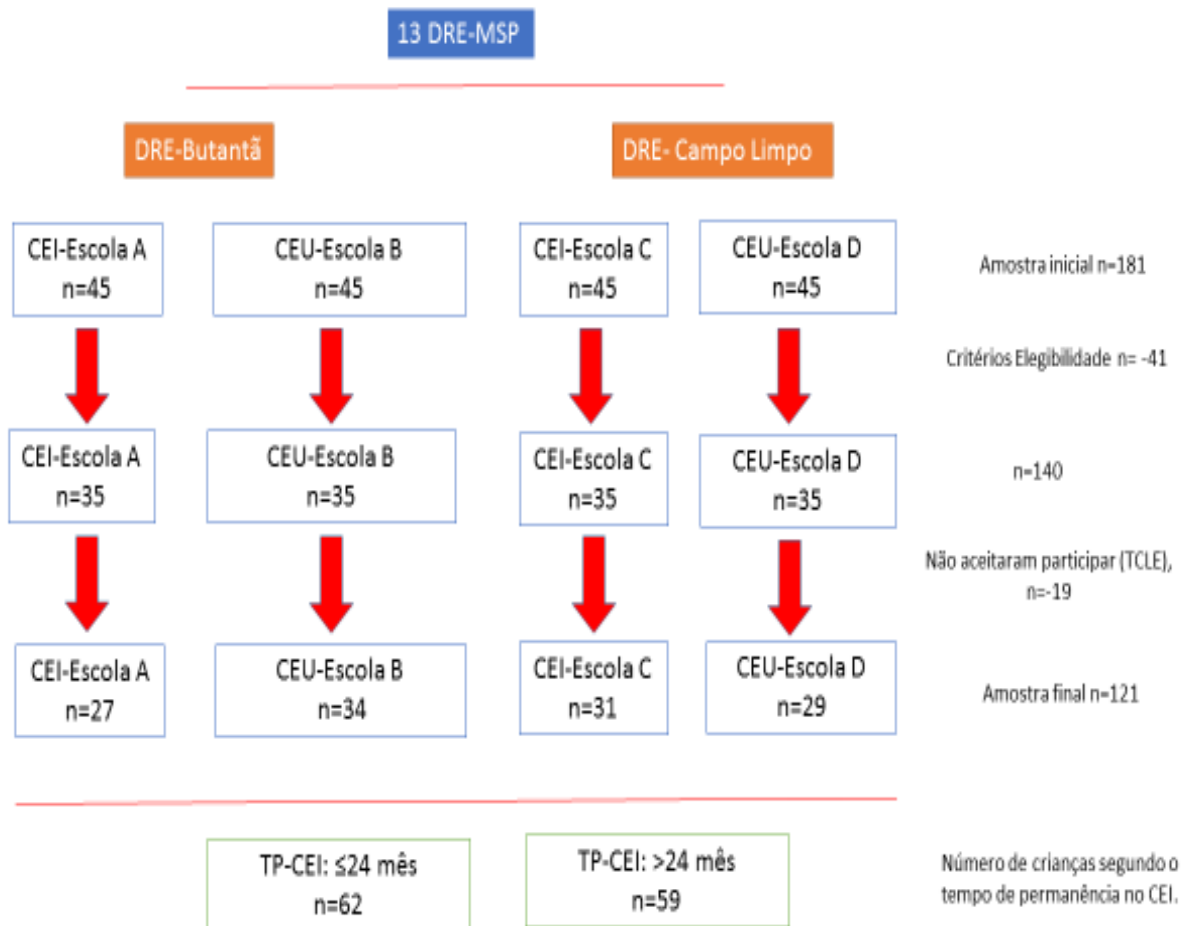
13 DRE-MSP

DRE-Butantã

DRE- Campo Limpo

CEI-Escola A
n=45

CEU-Escola B
n=45

CEI-Escola C
n=45

CEU-Escola D
n=45

Amostra inicial n=181

Critérios Elegibilidade n= -41

CEI-Escola A
n=35

CEU-Escola B
n=35

CEI-Escola C
n=35

CEU-Escola D
n=35

n=140

Não aceitaram participar (TCLE), n=-19

CEI-Escola A
n=27

CEU-Escola B
n=34

CEI-Escola C
n=31

CEU-Escola D
n=29

Amostra final n=121

TP-CEI: ≤24 mês
n=62

TP-CEI: >24 mês
n=59

Número de crianças segundo o tempo de permanência no CEI.